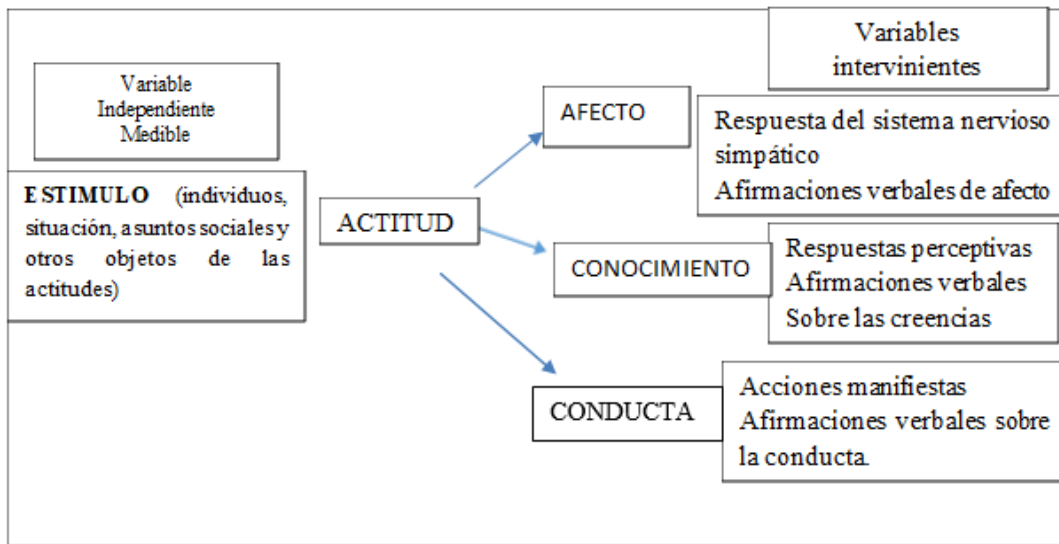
Variable Independiente Medible

ESTIMULO (individuos, situación, asuntos sociales y otros objetos de las actitudes)

ACTITUD

Variables intervinientes

AFECTO

Respuesta del sistema nervioso simpático
Afirmaciones verbales de afecto

CONOCIMIENTO

Respuestas perceptivas
Afirmaciones verbales
Sobre las creencias

CONDUCTA

Acciones manifiestas
Afirmaciones verbales sobre la conducta.